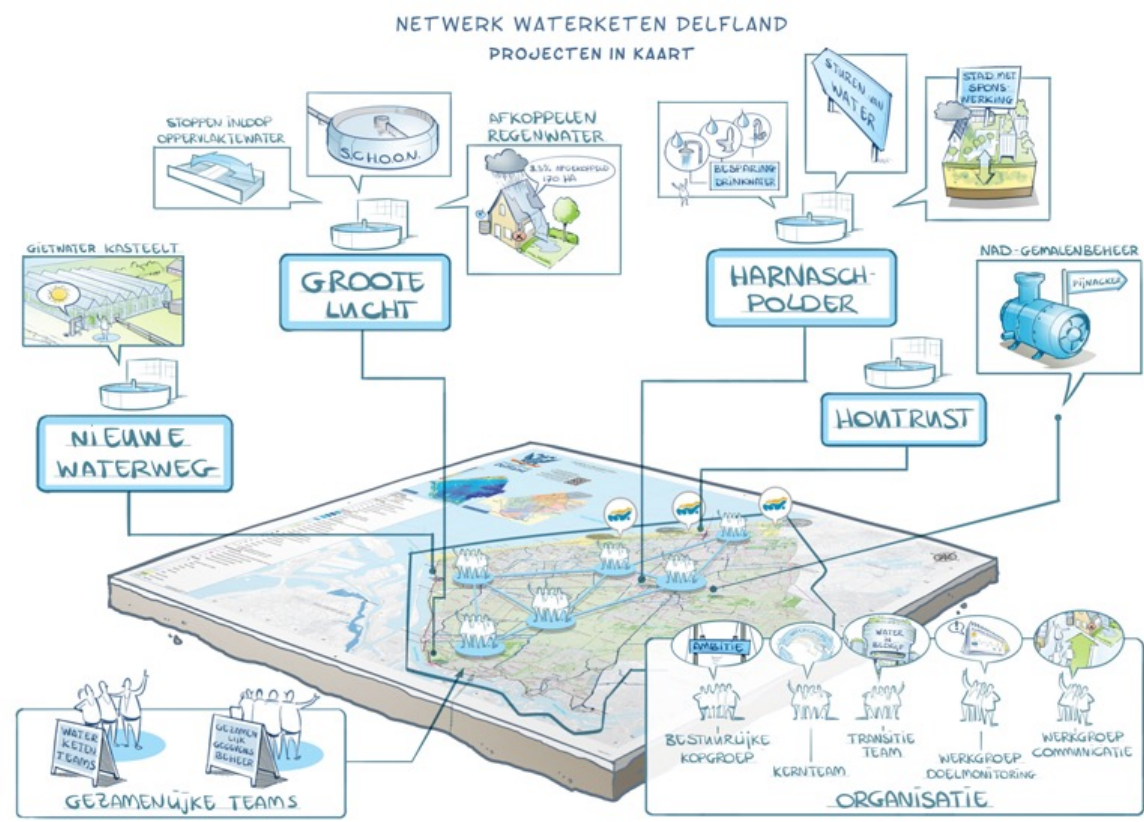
NETWERK WATERKETEN DELFLAND
PROJECTEN IN KAART

STOPPEN INLOOP OPPERVLAKTEWATER

SCHOON

AFKOPPELEN REGENWATER

3,5% AFGEKOPPELD 170 HA

BESPARING DRINKWATER

STUREN MET WATER

STAD MET SPONSWERKING

GIETWATER KASTEELT

GROOTE LUCHT

HARNASCH-POLDER

NAD-GEMALENBEHEER

PIJNACKER

HOUTRUST

NIEUWE WATERWEG

AMBITIE

WATER IN BEELD

BESTUURLIJKE KOPGROEP

KERNTEAM

TRANSITIE TEAM

WERKGROEP DOELMONITORING

WERKGROEP COMMUNICATIE

ORGANISATIE

WATER KETEN TEAMS

GEZAMENLIJK GEGEVENS BEHEER

GEZAMENLIJKE TEAMS